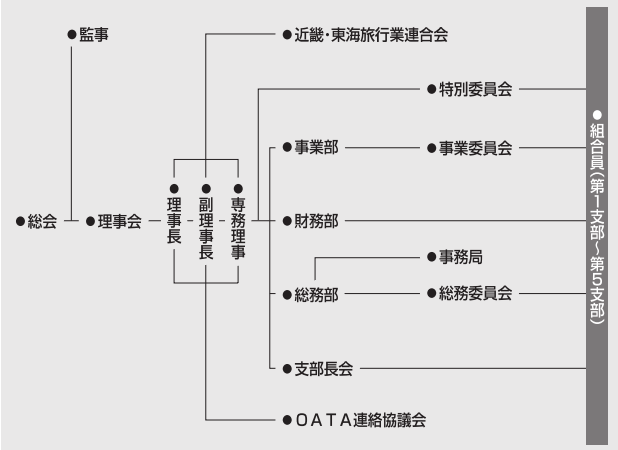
●監事

●近畿・東海旅行業連合会

●特別委員会

●事業部

●事業委員会

●総会

●理事会

●理事長

●副理事長

●専務理事

●財務部

●事務局

●総務部

●総務委員会

●支部長会

●OATA連絡協議会

●組合員(第1支部〜第5支部)